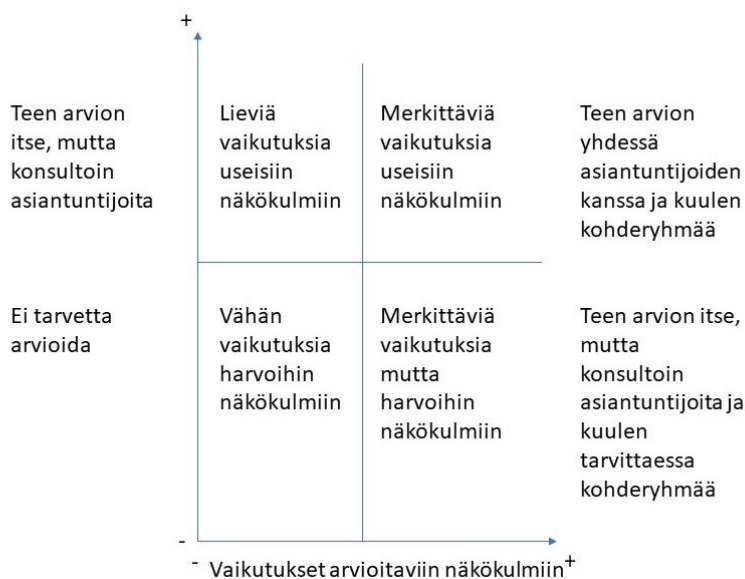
+

Teen arvion itse, mutta konsultoin asiantuntijoita

Lieviä vaikutuksia useisiin näkökulmiin

Merkittäviä vaikutuksia useisiin näkökulmiin

Teen arvion yhdessä asiantuntijoiden kanssa ja kuulen kohderyhmää

Ei tarvetta arvioida

Vähän vaikutuksia harvoihin näkökulmiin

Merkittäviä vaikutuksia mutta harvoihin näkökulmiin

Teen arvion itse, mutta konsultoin asiantuntijoita ja kuulen tarvittaessa kohderyhmää

-

- Vaikutukset arvioitaviin näkökulmiin +